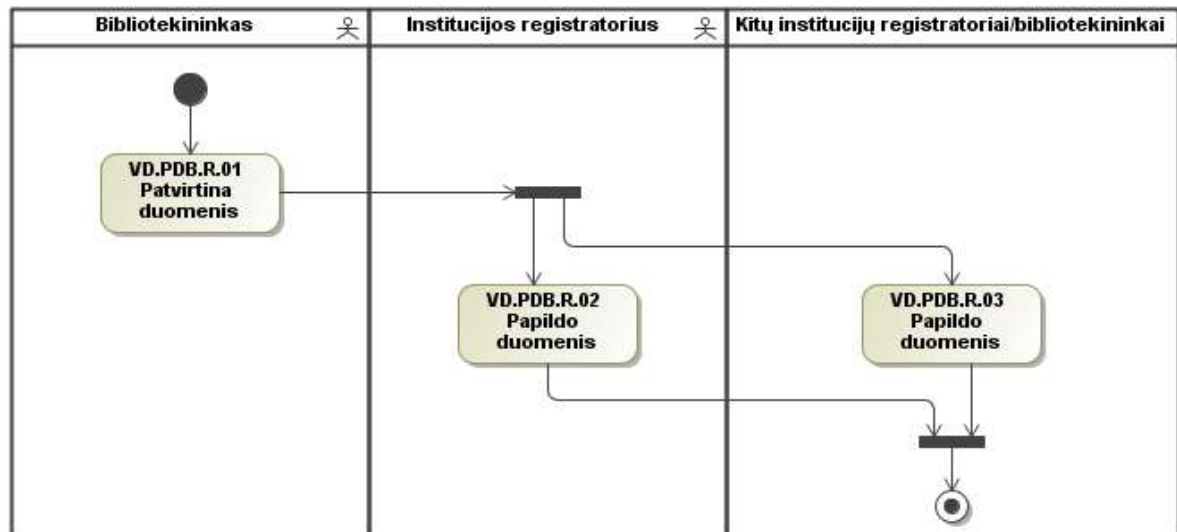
| Bibliotekininkas | Institucijos registratorius | Kitų institucijų registratoriai/bibliotekininkai |
|---|---|---|

VD.PDB.R.01 Patvirtina duomenis

VD.PDB.R.02 Papildo duomenis

VD.PDB.R.03 Papildo duomenis